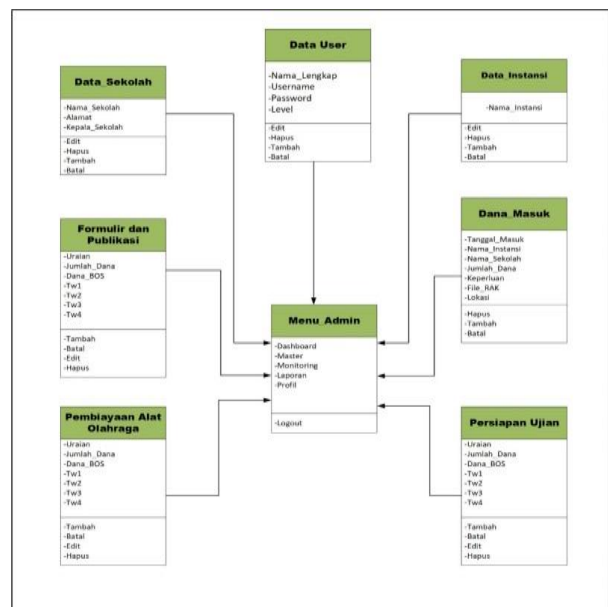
Data User

-Nama_Lengkap
-Username
-Password
-Level

-Edit
-Hapus
-Tambah
-Batal

Data_Sekolah

-Nama_Sekolah
-Alamat
-Kepala_Sekolah

-Edit
-Hapus
-Tambah
-Batal

Data_Instansi

-Nama_Instansi

-Edit
-Hapus
-Tambah
-Batal

Formulir dan Publikasi

-Uraian
-Jumlah_Dana
-Dana_BOS
-Tw1
-Tw2
-Tw3
-Tw4

-Tambah
-Batal
-Edit
-Hapus

Dana_Masuk

-Tanggal_Masuk
-Nama_Instansi
-Nama_Sekolah
-Jumlah_Dana
-Keperluan
-File_RAK
-Lokasi

-Hapus
-Tambah
-Batal

Menu_Admin

-Dashboard
-Master
-Monitoring
-Laporan
-Profil

-Logout

Pembiayaan Alat Olahraga

-Uraian
-Jumlah_Dana
-Dana_BOS
-Tw1
-Tw2
-Tw3
-Tw4

-Tambah
-Batal
-Edit
-Hapus

Persiapan Ujian

-Uraian
-Jumlah_Dana
-Dana_BOS
-Tw1
-Tw2
-Tw3
-Tw4

-Tambah
-Batal
-Edit
-Hapus